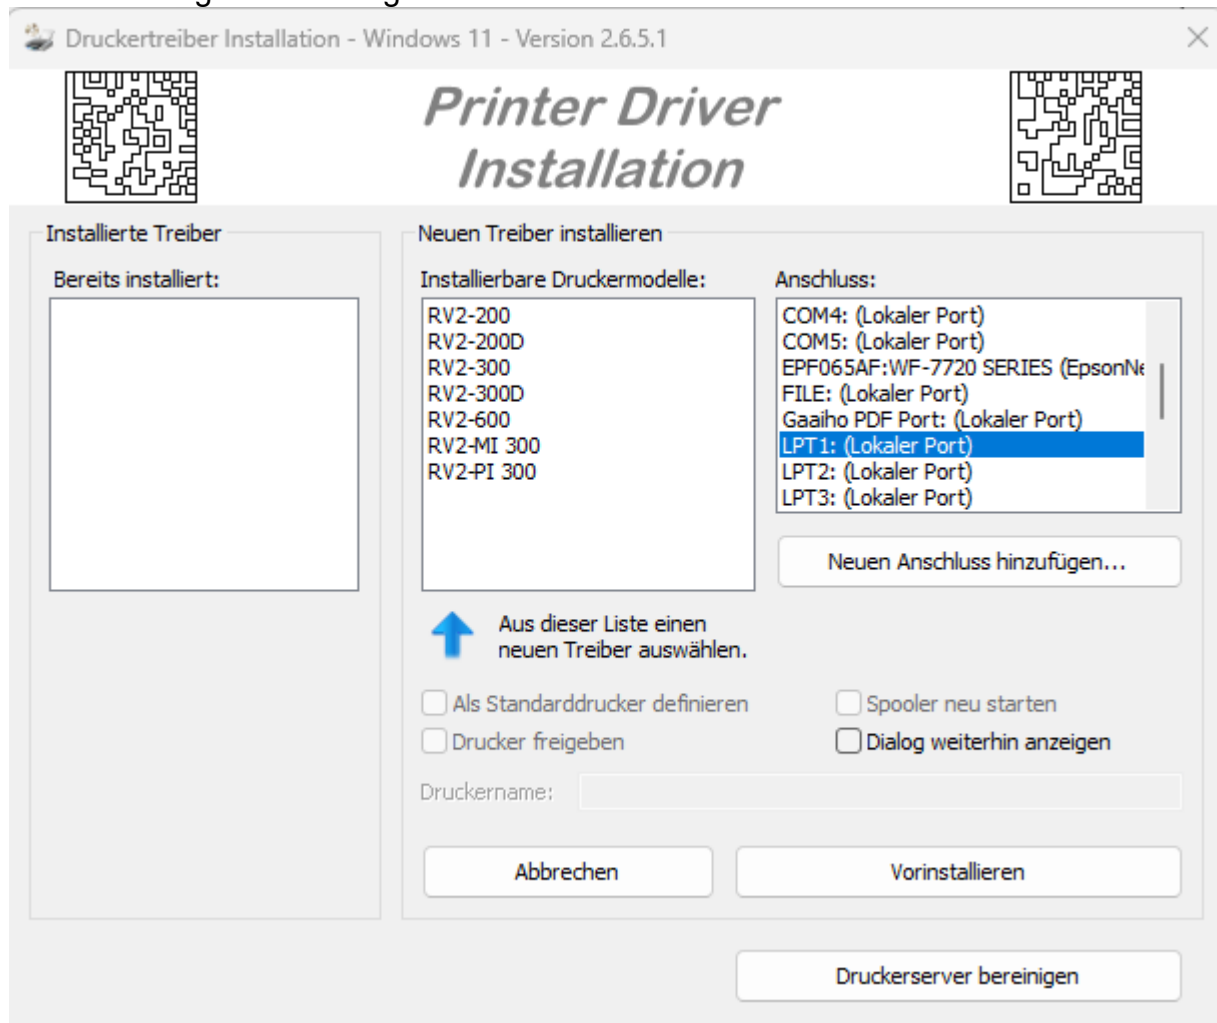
Druckertreiber Installation - Windows 11 - Version 2.6.5.1

Printer Driver Installation

Installierte Treiber

Bereits installiert:

Neuen Treiber installieren

Installierbare Druckermodelle:

RV2-200
RV2-200D
RV2-300
RV2-300D
RV2-600
RV2-MI 300
RV2-PI 300

Anschluss:

COM4: (Lokaler Port)
COM5: (Lokaler Port)
EPF065AF:WF-7720 SERIES (EpsonNe
FILE: (Lokaler Port)
Gaaiho PDF Port: (Lokaler Port)
LPT1: (Lokaler Port)
LPT2: (Lokaler Port)
LPT3: (Lokaler Port)

Neuen Anschluss hinzufügen...

Aus dieser Liste einen neuen Treiber auswählen.

Als Standarddrucker definieren

Spooler neu starten

Drucker freigeben

Dialog weiterhin anzeigen

Druckername:

Abbrechen

Vorinstallieren

Druckerserver bereinigen